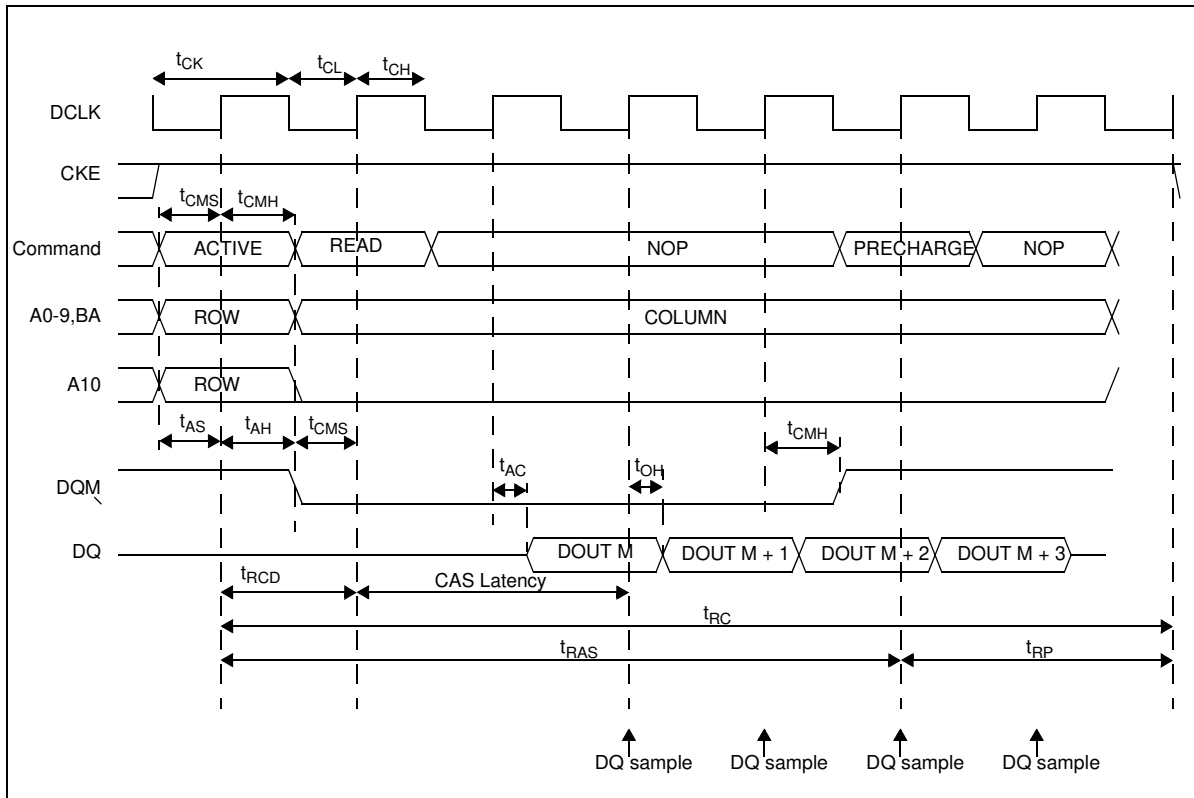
$t_{CK}$ $t_{CL}$ $t_{CH}$

DCLK

CKE

$t_{CMS}$ $t_{CMH}$

Command ACTIVE READ NOP PRECHARGE NOP

A0-9,BA ROW COLUMN

A10 ROW

$t_{AS}$ $t_{AH}$ $t_{CMS}$ $t_{CMH}$

$t_{AC}$ $t_{OH}$

DQM

DQ DOUT M DOUT M + 1 DOUT M + 2 DOUT M + 3

$t_{RCD}$ CAS Latency

$t_{RC}$

$t_{RAS}$ $t_{RP}$

DQ sample DQ sample DQ sample DQ sample